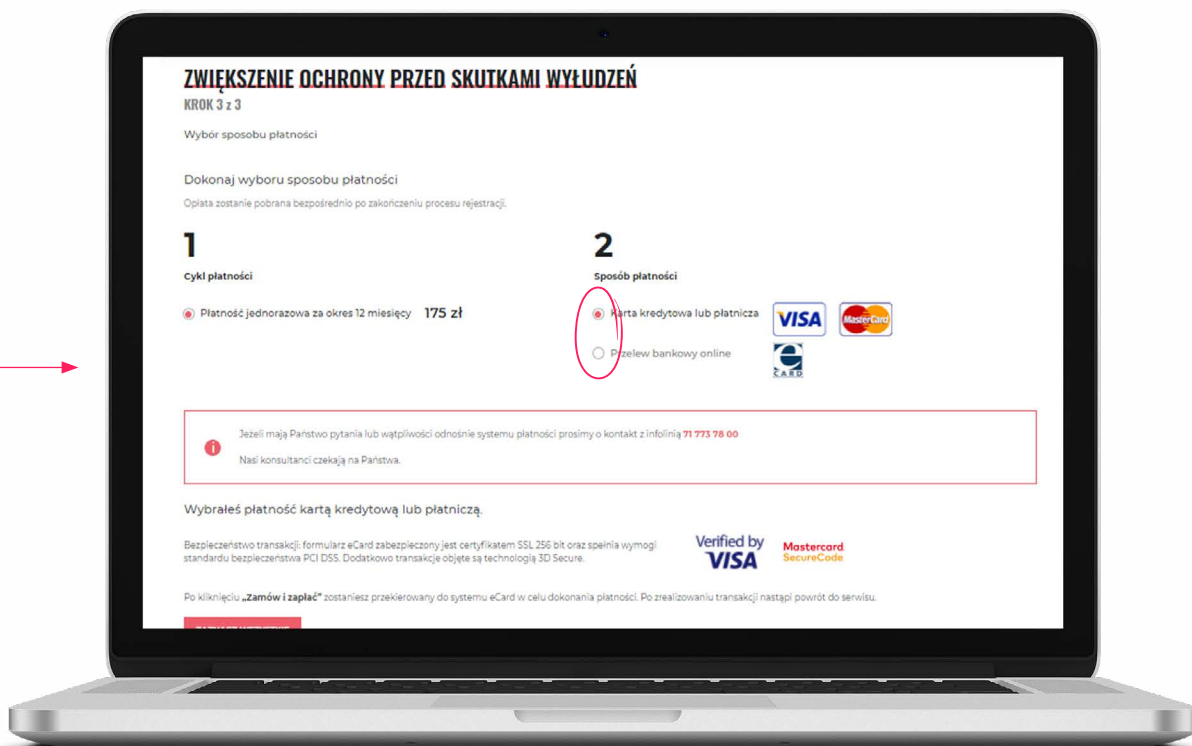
ZWIĘKSZENIE OCHRONY PRZED SKUTKAMI WYŁUDZEŃ
KROK 3 z 3

Wybór sposobu płatności

Dokonaj wyboru sposobu płatności

Opłata zostanie pobrana bezpośrednio po zakończeniu procesu rejestracji.

1
Cykl płatności

Płatność jednorazowa za okres 12 miesięcy 175 zł

2
Sposób płatności

Karta kredytowa lub płatnicza VISA MasterCard

Przelew bankowy online

CARD

Jeżeli mają Państwo pytania lub wątpliwości odnośnie systemu płatności prosimy o kontakt z infolinią 71 773 78 00

Nasi konsultanci czekają na Państwa.

Wybrałeś płatność kartą kredytową lub płatniczą.

Bezpieczeństwo transakcji: formularz eCard zabezpieczony jest certyfikatem SSL 256 bit oraz spełnia wymogi standardu bezpieczeństwa PCI DSS. Dodatkowo transakcje objęte są technologią 3D Secure.

Verified by VISA

Mastercard SecureCode

Po kliknięciu „Zamów i zapłać" zostaniesz przekierowany do systemu eCard w celu dokonania płatności. Po zrealizowaniu transakcji nastąpi powrót do serwisu.

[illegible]